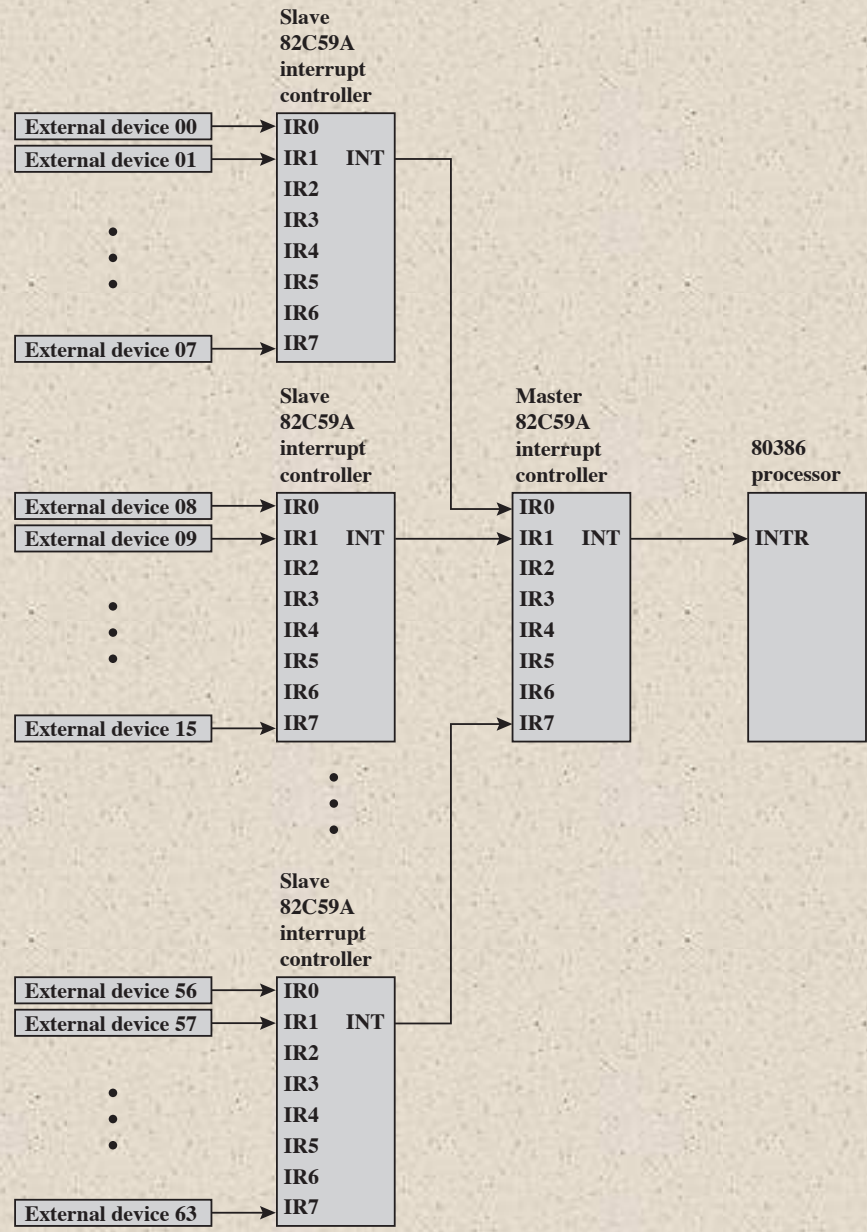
Slave 82C59A interrupt controller

External device 00
External device 01
External device 07

IR0
IR1 INT
IR2
IR3
IR4
IR5
IR6
IR7

Slave 82C59A interrupt controller

External device 08
External device 09
External device 15

IR0
IR1 INT
IR2
IR3
IR4
IR5
IR6
IR7

Master 82C59A interrupt controller

IR0
IR1 INT
IR2
IR3
IR4
IR5
IR6
IR7

80386 processor

INTR

Slave 82C59A interrupt controller

External device 56
External device 57
External device 63

IR0
IR1 INT
IR2
IR3
IR4
IR5
IR6
IR7